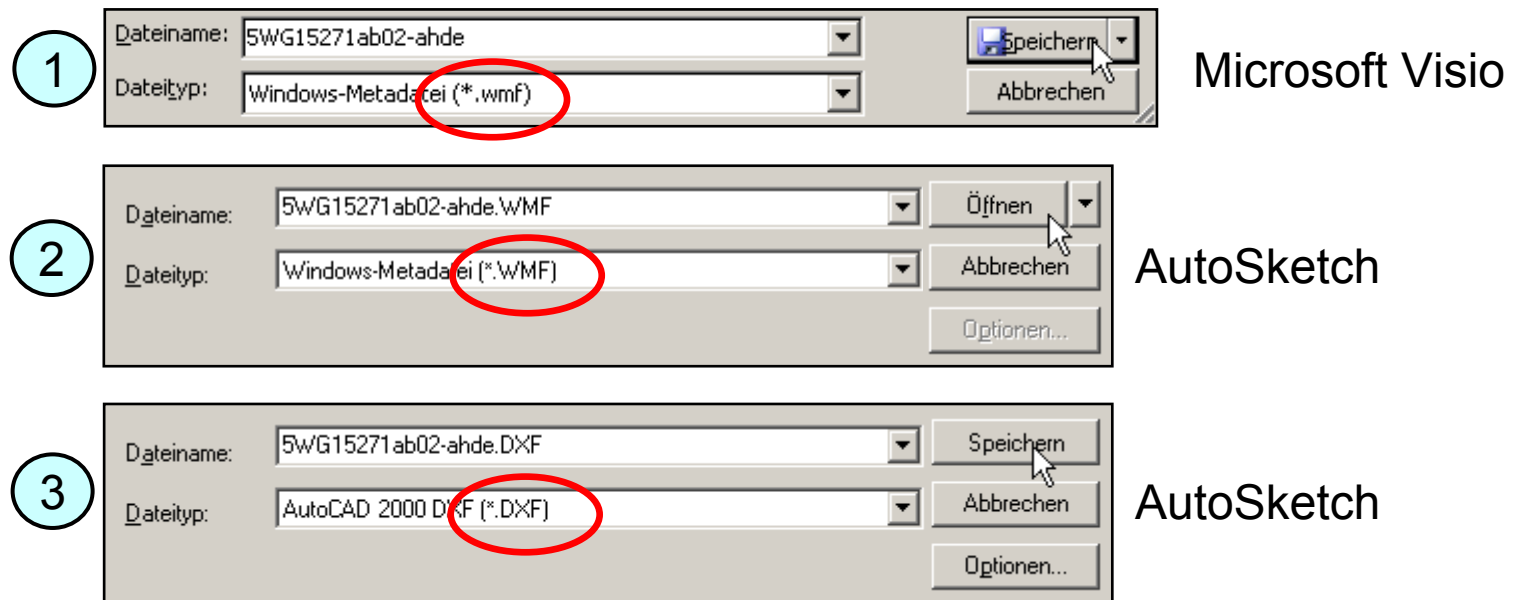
1

Dateiname: 5WG15271ab02-ahde

Dateityp: Windows-Metadatei (*.wmf)

Speichern

Abbrechen

Microsoft Visio

2

Dateiname: 5WG15271ab02-ahde.WMF

Dateityp: Windows-Metadatei (*.WMF)

Öffnen

Abbrechen

Optionen...

AutoSketch

3

Dateiname: 5WG15271ab02-ahde.DXF

Dateityp: AutoCAD 2000 DXF (*.DXF)

Speichern

Abbrechen

Optionen...

AutoSketch